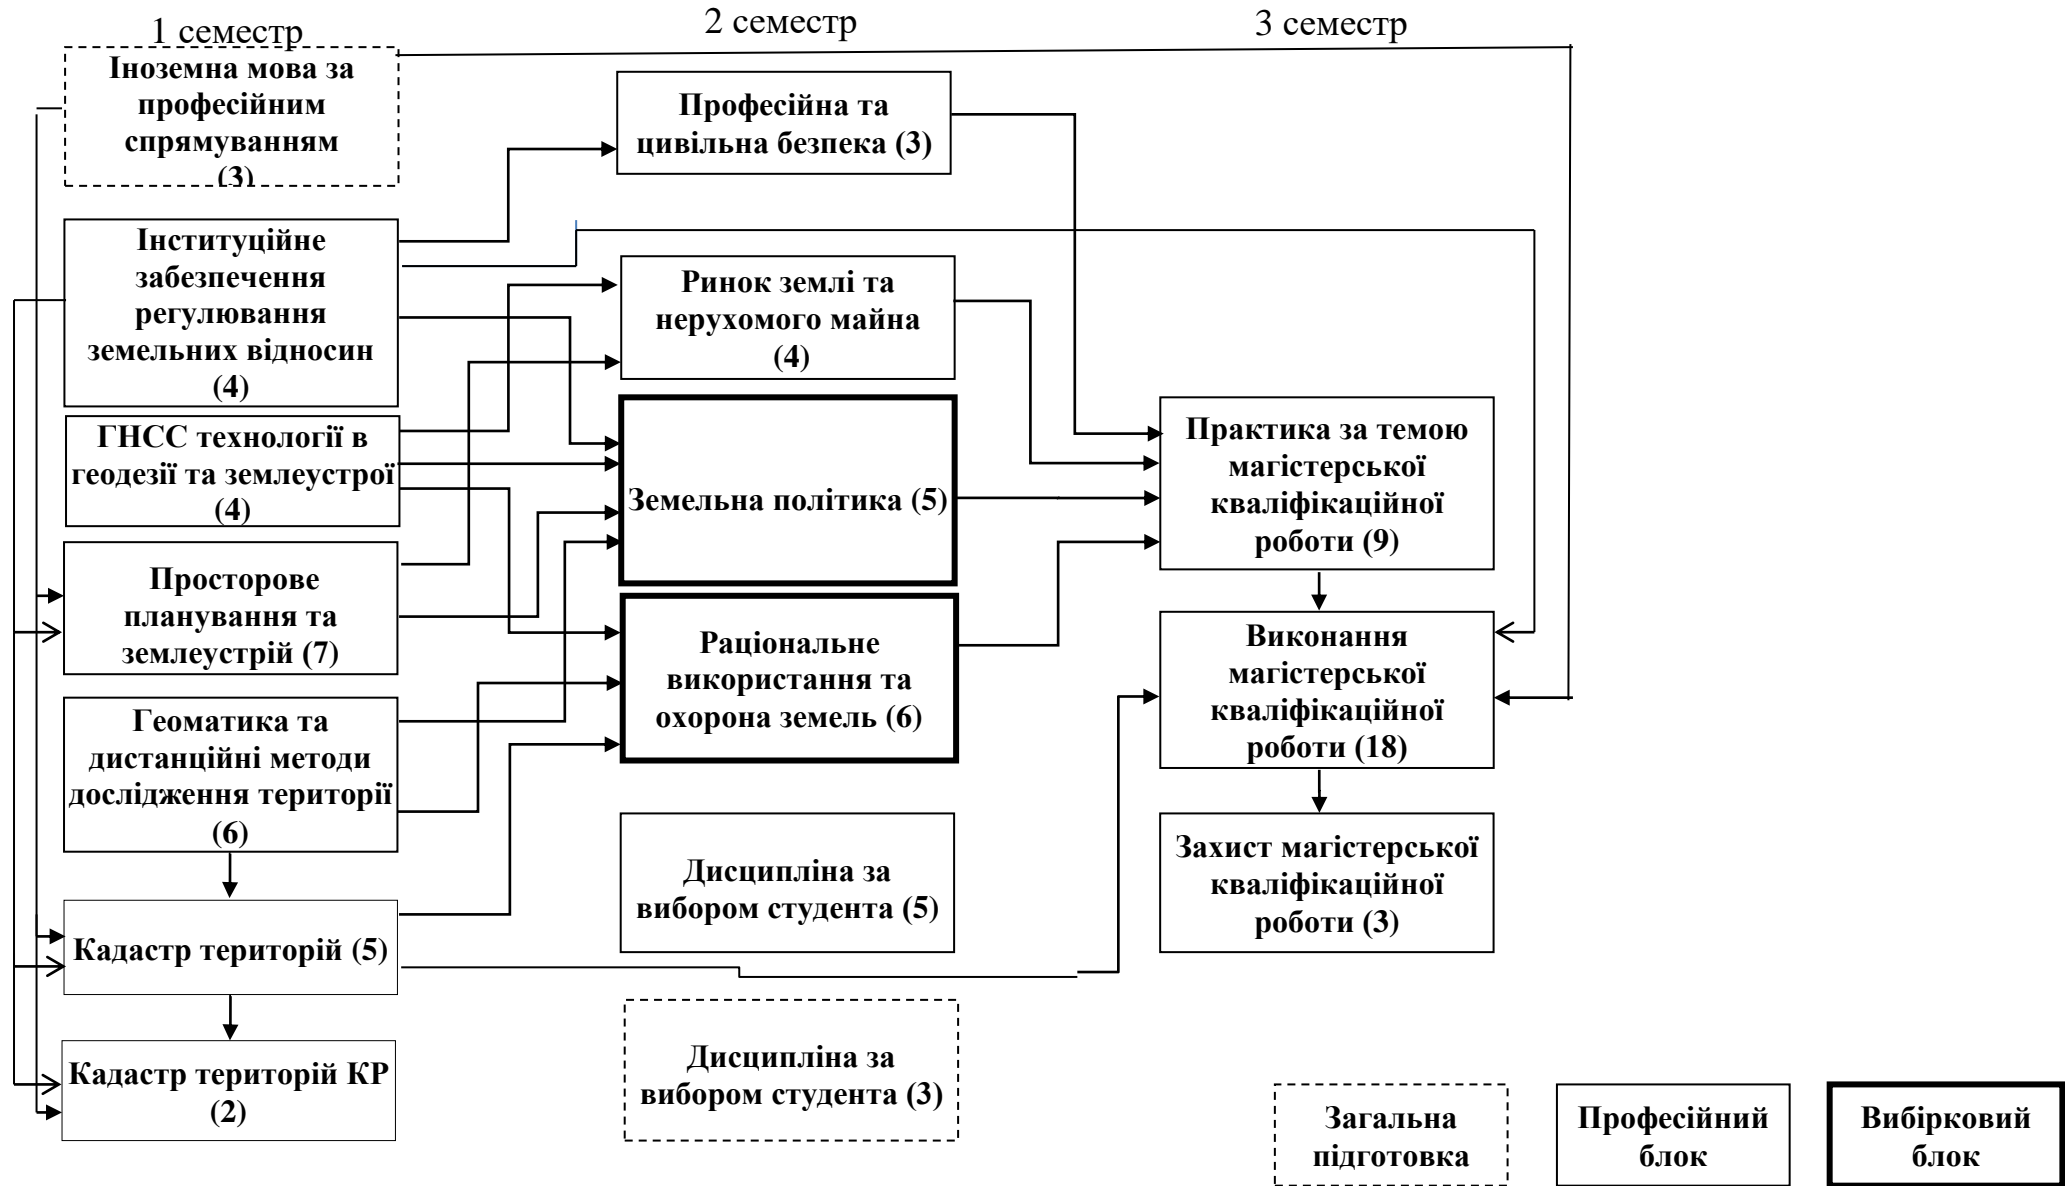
1 семестр

2 семестр

3 семестр

Іноземна мова за професійним спрямуванням (3)

Інституційне забезпечення регулювання земельних відносин (4)

ГНСС технології в геодезії та землеустрої (4)

Просторове планування та землеустрій (7)

Геоматика та дистанційні методи дослідження території (6)

Кадастр територій (5)

Кадастр територій КР (2)

Професійна та цивільна безпека (3)

Ринок землі та нерухомого майна (4)

Земельна політика (5)

Раціональне використання та охорона земель (6)

Дисципліна за вибором студента (5)

Дисципліна за вибором студента (3)

Практика за темою магістерської кваліфікаційної роботи (9)

Виконання магістерської кваліфікаційної роботи (18)

Захист магістерської кваліфікаційної роботи (3)

Загальна підготовка

Професійний блок

Вибірковий блок